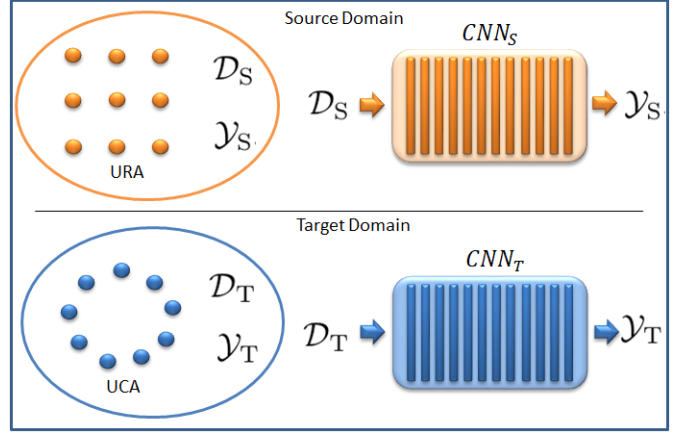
Source Domain

$\mathcal{D}_{\mathrm{S}}$

$\mathcal{Y}_{\mathrm{S}}$

URA

$CNN_S$

$\mathcal{D}_{\mathrm{S}}$

$\mathcal{Y}_{\mathrm{S}}$

Target Domain

$\mathcal{D}_{\mathrm{T}}$

$\mathcal{Y}_{\mathrm{T}}$

UCA

$CNN_T$

$\mathcal{D}_{\mathrm{T}}$

$\mathcal{Y}_{\mathrm{T}}$